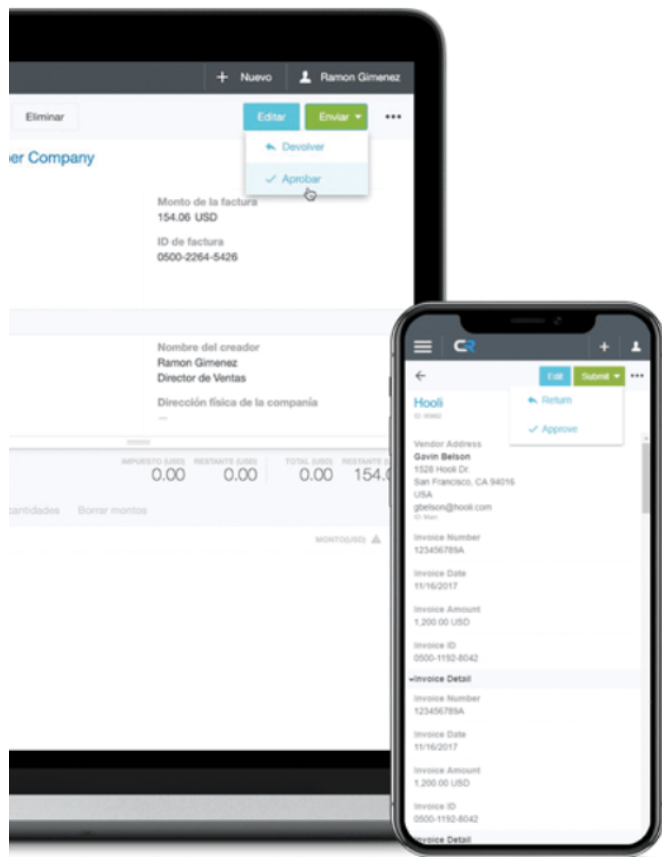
+ Nuevo
Ramon Gimenez
Eliminar
Editar
Enviar
•••
Devolver
✓ Aprobar
er Company
Monto de la factura
154.06 USD
ID de factura
0500-2264-5426
Nombre del creador
Ramon Gimenez
Director de Ventas
Dirección física de la compañía
—
IMPUESTO (USD)
RESTANTE (USD)
TOTAL (USD)
RESTANTE
0.00
0.00
0.00
154.0
cantidades
Borrar montos
MONTO(USD)

CR
+
Edit
Submit
•••
Return
✓ Approve
Hooli
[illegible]
Vendor Address
Gavin Belson
1528 Hooli Dr.
San Francisco, CA 94016
USA
gbelson@hooli.com
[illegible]
Invoice Number
123456789A
Invoice Date
11/16/2017
Invoice Amount
1,200.00 USD
Invoice ID
0500-1192-8042
Invoice Detail
Invoice Number
123456789A
Invoice Date
11/16/2017
Invoice Amount
1,200.00 USD
Invoice ID
0500-1192-8042
Invoice Detail